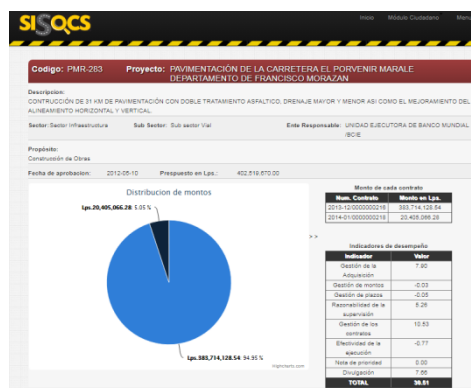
SISOCS

Inicio Módulo Ciudadano Men

Codigo: PMR-283 Proyecto: PAVIMENTACIÓN DE LA CARRETERA EL PORVENIR MARALE DEPARTAMENTO DE FRANCISCO MORAZAN

Descripcion:
CONTRUCCIÓN DE 31 KM DE PAVIMENTACIÓN CON DOBLE TRATAMIENTO ASFALTICO, DRENAJE MAYOR Y MENOR ASI COMO EL MEJORAMIENTO DEL ALINEAMIENTO HORIZONTAL Y VERTICAL.

Sector: Sector Infraestructura Sub Sector: Sub sector Vial Ente Responsable: UNIDAD EJECUTORA DE BANCO MUNDIAL /BCIE

Propósito:
Construcción de Obras

Fecha de aprobacion: 2012-05-10 Prespuesto en Lps.: 402,519,670.00

Distribucion de montos

Lps.20,405,066.28: 5.05 %

Lps.383,714,128.54: 94.95 %

Highcharts.com

Monto de cada contrato

| Num. Contrato | Monto en Lps. |
|---|---|
| 2013-12/0000000218 | 383,714,128.54 |
| 2014-01/0000000218 | 20,405,066.28 |

> >

Indicadores de desempeño

| Indicador | Valor |
|---|---|
| Gestión de la Adquisición | 7.80 |
| Gestión de montos | -0.03 |
| Gestión de plazos | -0.05 |
| Razonabilidad de la supervisión | 5.26 |
| Gestión de los contratos | 10.53 |
| Efectividad de la ejecución | -0.77 |
| Nota de prioridad | 0.00 |
| Divulgación | 7.66 |
| TOTAL | 30.51 |